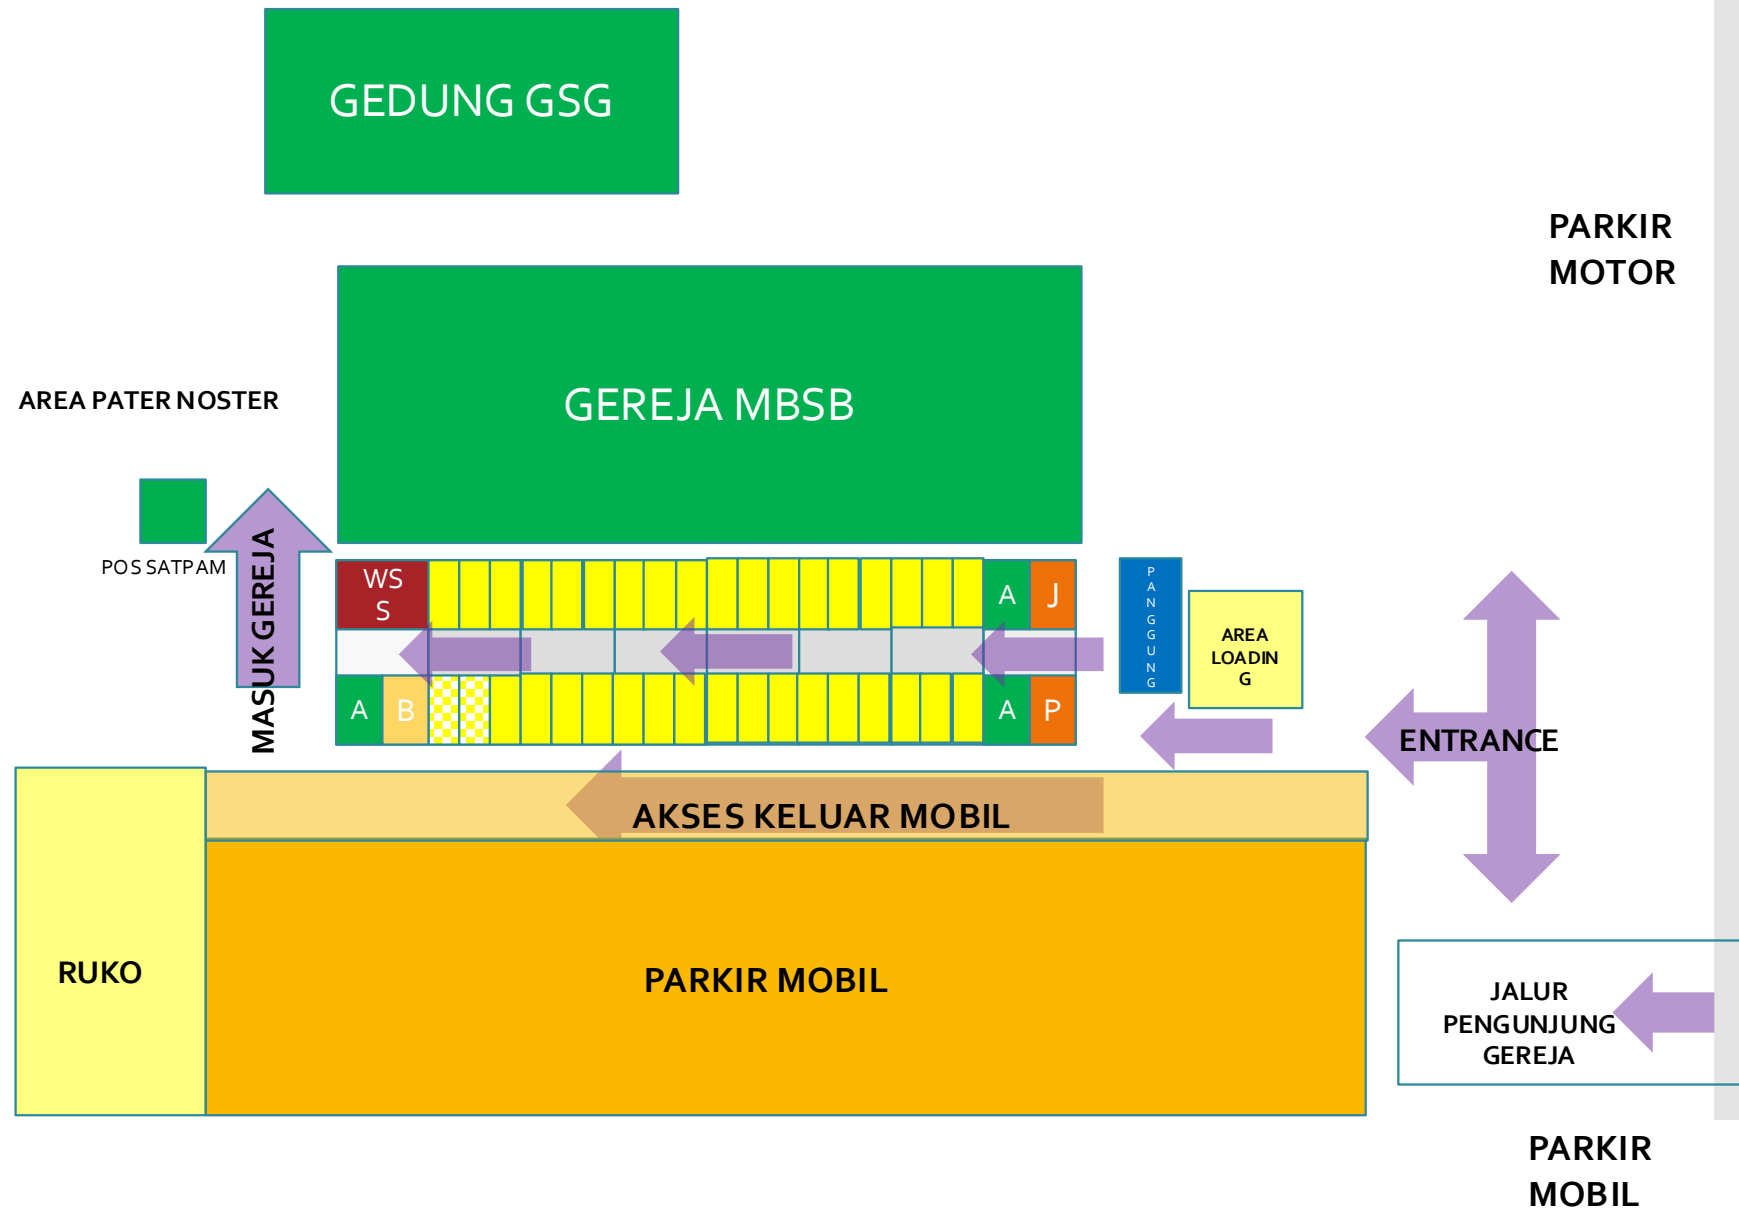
GEDUNG GSG

PARKIR MOTOR

AREA PATER NOSTER

GEREJA MBSB

POS SATPAM

MASUK GEREJA

WS S

A

J

P A N G G U N G

AREA LOADIN G

A

B

A

P

ENTRANCE

AKSES KELUAR MOBIL

RUKO

PARKIR MOBIL

JALUR PENGUNJUNG GEREJA

PARKIR MOBIL